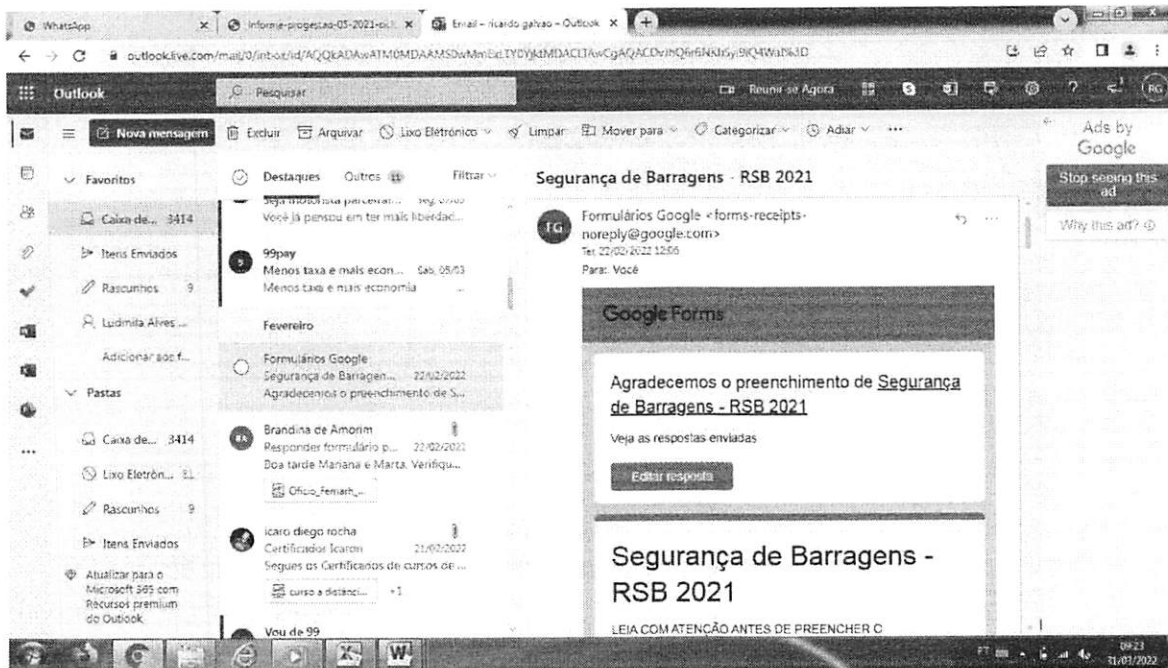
WhatsApp
Informe-progestao-05-2021-ok
Email – ricardo galvao – Outlook

outlook.live.com/mail/0/inbox/id/AQQkADAwATM0MDAAMSDwMmExLTY0YjktMDACLTAwCgAQACDvihQ6n6NkIiGyi9lQ4Wa1%3D

Outlook
Pesquisar
Reunir-se Agora
RG

Nova mensagem
Excluir
Arquivar
Lixo Eletrônico
Limpar
Mover para
Categorizar
Adiar
···

Favoritos
Caixa de... 3414
Itens Enviados
Rascunhos 9
Ludmila Alves ...
Adicionar aos f...
Pastas
Caixa de... 3414
Lixo Eletrôn... 11
Rascunhos 9
Itens Enviados
Atualizar para o Microsoft 365 com Recursos premium do Outlook

Destaques
Outros 11
Filtrar
Seja motorista parceira... Seg, 07/03
Você já pensou em ter mais liberdad...
99pay
Menos taxa e mais econ... Sáb, 05/03
Menos taxa e mais economia
Fevereiro
Formulários Google
Segurança de Barragen... 22/02/2022
Agradecemos o preenchimento de S...
Brandina de Amorim
Responder formulário p... 22/02/2022
Boa tarde Mariana e Marta. Verifiqu...
Ofício_Femarh_...
icaro diego rocha
Certificados Icaron 21/02/2022
Segues os Certificados de cursos de ...
curso a distânci... +1
Vou de 99

Segurança de Barragens - RSB 2021
FG
Formulários Google <forms-receipts-noreply@google.com>
Ter 22/02/2022 12:56
Para: Você
Google Forms
Agradecemos o preenchimento de Segurança de Barragens - RSB 2021
Veja as respostas enviadas
Editar resposta
Segurança de Barragens - RSB 2021
LEIA COM ATENÇÃO ANTES DE PREENCHER O

Ads by Google
Stop seeing this ad
Why this ad?

09:23
31/03/2022